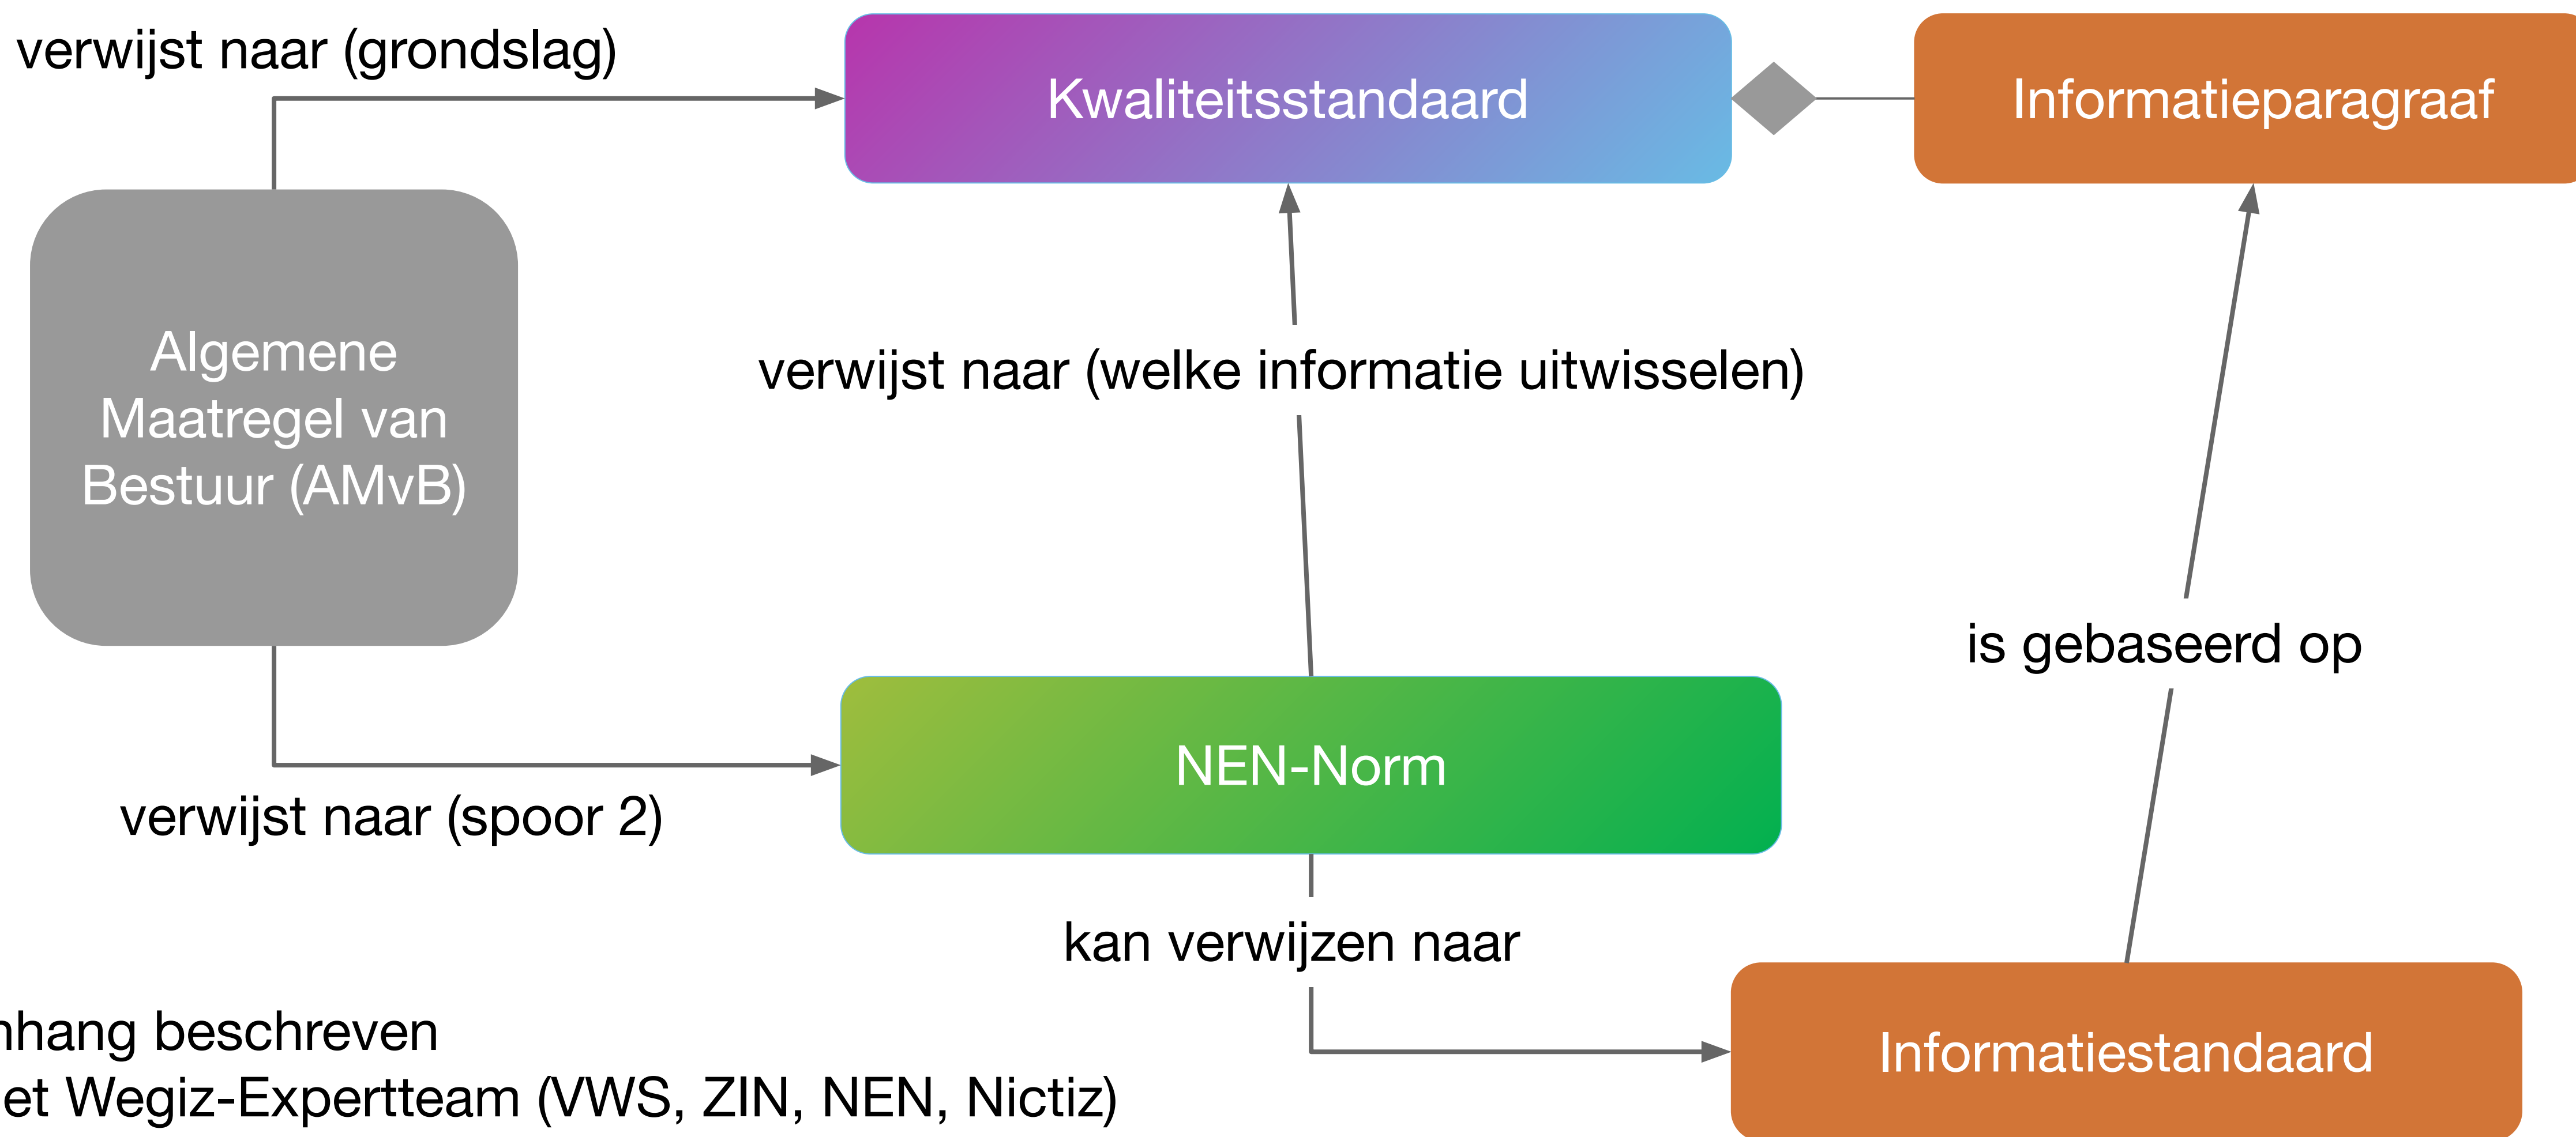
verwijst naar (grondslag)

Kwaliteitsstandaard

Informatieparagraaf

Algemene Maatregel van Bestuur (AMvB)

verwijst naar (welke informatie uitwisselen)

is gebaseerd op

NEN-Norm

verwijst naar (spoor 2)

kan verwijzen naar

Informatiestandaard

hang beschreven
et Wegiz-Expertteam (VWS, ZIN, NEN, Nictiz)